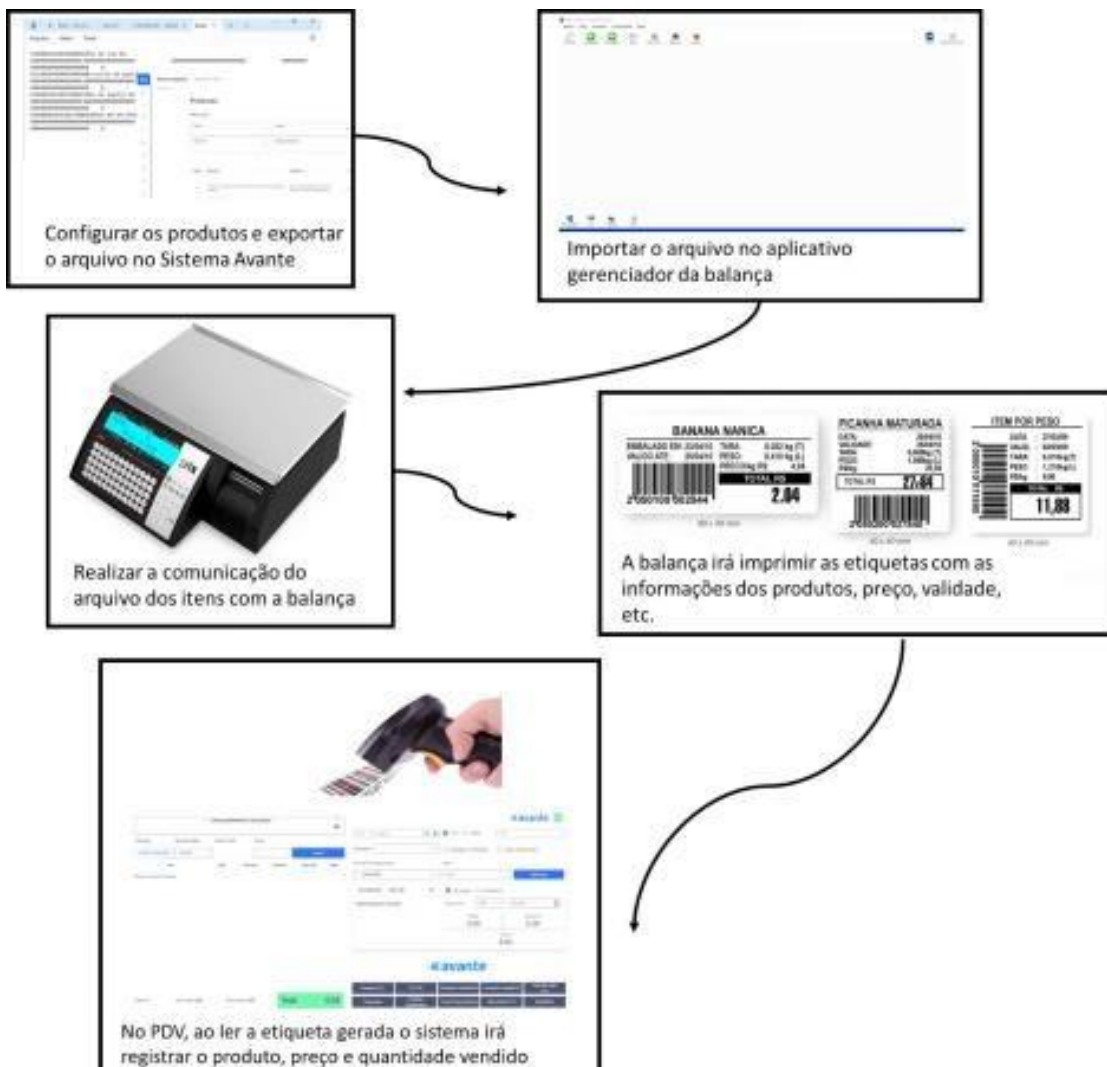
Configurar os produtos e exportar o arquivo no Sistema Avante

Importar o arquivo no aplicativo gerenciador da balança

Realizar a comunicação do arquivo dos itens com a balança

BANANA NANICA
EMBALADO EM
VALIDO ATE
TARA
PESO
TOTAL R$
2,84

PICANHA MATURADA
TOTAL R$
27,44

ITEM POR PESO
TOTAL R$
11,88

A balança irá imprimir as etiquetas com as informações dos produtos, preço, validade, etc.

avante

avante

No PDV, ao ler a etiqueta gerada o sistema irá registrar o produto, preço e quantidade vendido